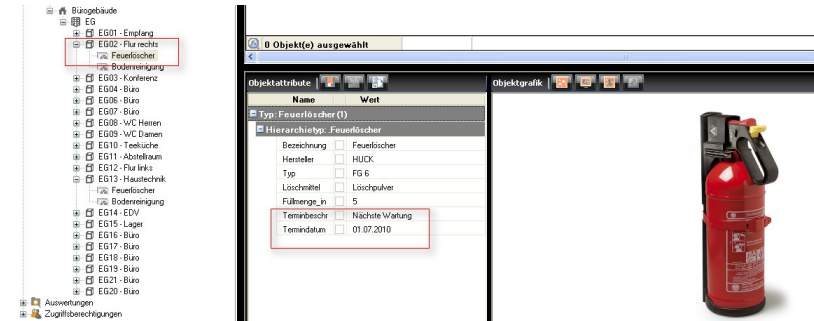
Bürogebäude
EG
EG01 - Empfang
EG02 - Flur rechts
Feuerlöscher
Bodenreinigung
EG03 - Konferenz
EG04 - Büro
EG06 - Büro
EG07 - Büro
EG08 - WC Herren
EG09 - WC Damen
EG10 - Teeküche
EG11 - Abstellraum
EG12 - Flur links
EG13 - Haustechnik
Feuerlöscher
Bodenreinigung
EG14 - EDV
EG15 - Lager
EG16 - Büro
EG17 - Büro
EG18 - Büro
EG19 - Büro
EG21 - Büro
EG20 - Büro
Auswertungen
Zugriffsberechtigungen

0 Objekt(e) ausgewählt

Objektattribute
Objektgrafik

| Name | Wert |
|---|---|
| Typ: Feuerlöscher (1) | |
| Hierarchietyp: Feuerlöscher | |
| Bezeichnung | Feuerlöscher |
| Hersteller | HUCK |
| Typ | FG 6 |
| Löschmittel | Löschpulver |
| Füllmenge_in | 5 |
| Terminbeschr | Nächste Wartung |
| Termindatum | 01.07.2010 |